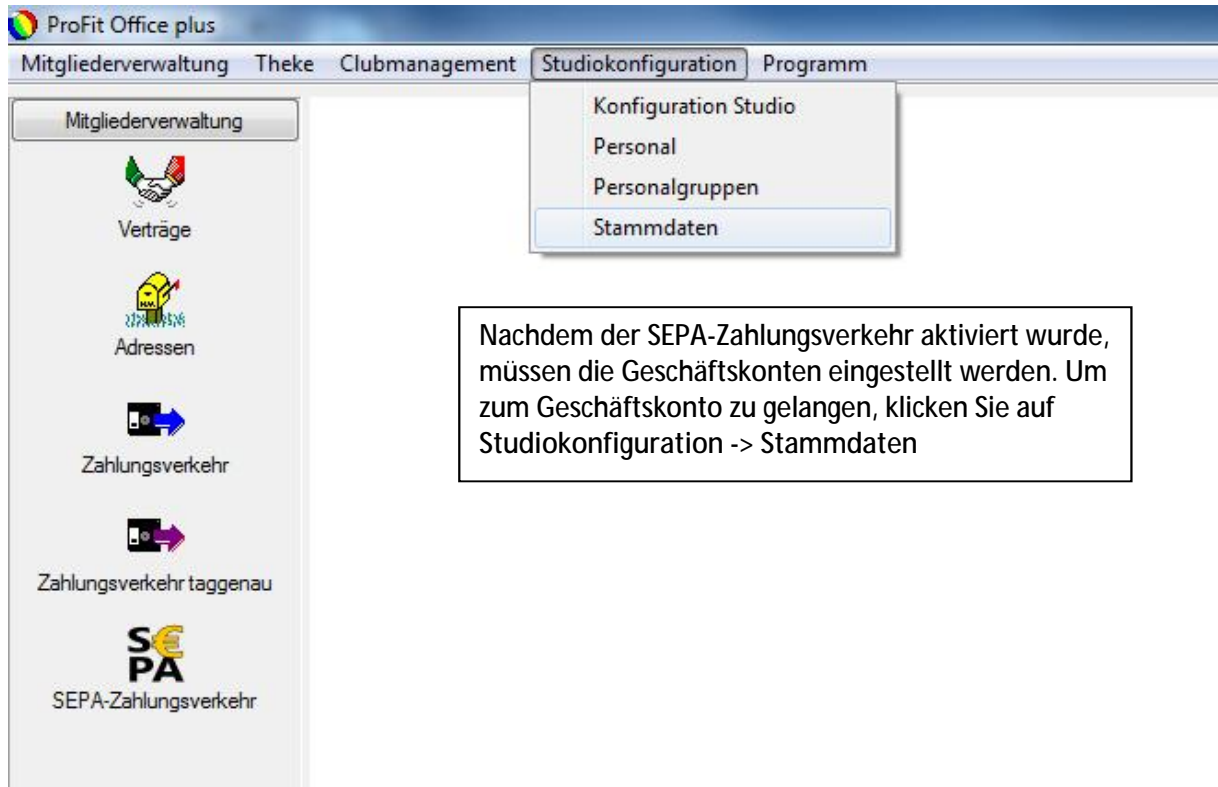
ProFit Office plus

Mitgliederverwaltung Theke Clubmanagement Studiokonfiguration Programm

Konfiguration Studio
Personal
Personalgruppen
Stammdaten

Mitgliederverwaltung

Verträge

Adressen

Zahlungsverkehr

Zahlungsverkehr taggenau

S€PA

SEPA-Zahlungsverkehr

Nachdem der SEPA-Zahlungsverkehr aktiviert wurde, müssen die Geschäftskonten eingestellt werden. Um zum Geschäftskonto zu gelangen, klicken Sie auf Studiokonfiguration -> Stammdaten